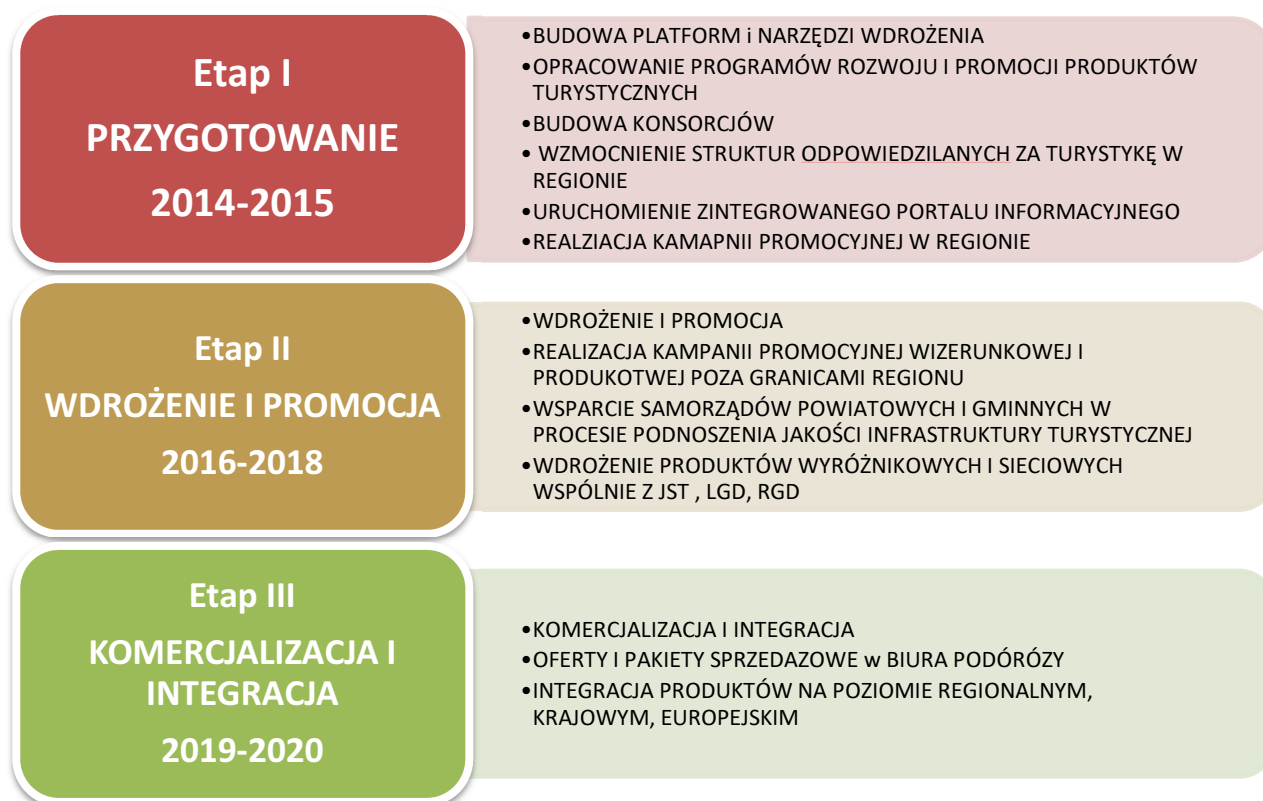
Etap I
PRZYGOTOWANIE
2014-2015

•BUDOWA PLATFORM i NARZĘDZI WDROŻENIA
•OPRACOWANIE PROGRAMÓW ROZWOJU I PROMOCJI PRODUKTÓW TURYSTYCZNYCH
•BUDOWA KONSORCJÓW
• WZMOCNIENIE STRUKTUR ODPOWIEDZILANYCH ZA TURYSTYKĘ W REGIONIE
•URUCHOMIENIE ZINTEGROWANEGO PORTALU INFORMACYJNEGO
•REALZIACJA KAMAPNII PROMOCYJNEJ W REGIONIE

Etap II
WDROŻENIE I PROMOCJA
2016-2018

•WDROŻENIE I PROMOCJA
•REALIZACJA KAMPANII PROMOCYJNEJ WIZERUNKOWEJ I PRODUKOTWEJ POZA GRANICAMI REGIONU
•WSPARCIE SAMORZĄDÓW POWIATOWYCH I GMINNYCH W PROCESIE PODNOSZENIA JAKOŚCI INFRASTRUKTURY TURYSTYCZNEJ
•WDROŻENIE PRODUKTÓW WYRÓŻNIKOWYCH I SIECIOWYCH WSPÓLNIE Z JST , LGD, RGD

Etap III
KOMERCJALIZACJA I INTEGRACJA
2019-2020

•KOMERCJALIZACJA I INTEGRACJA
•OFERTY I PAKIETY SPRZEDAZOWE w BIURA PODÓRÓZY
•INTEGRACJA PRODUKTÓW NA POZIOMIE REGIONALNYM, KRAJOWYM, EUROPEJSKIM